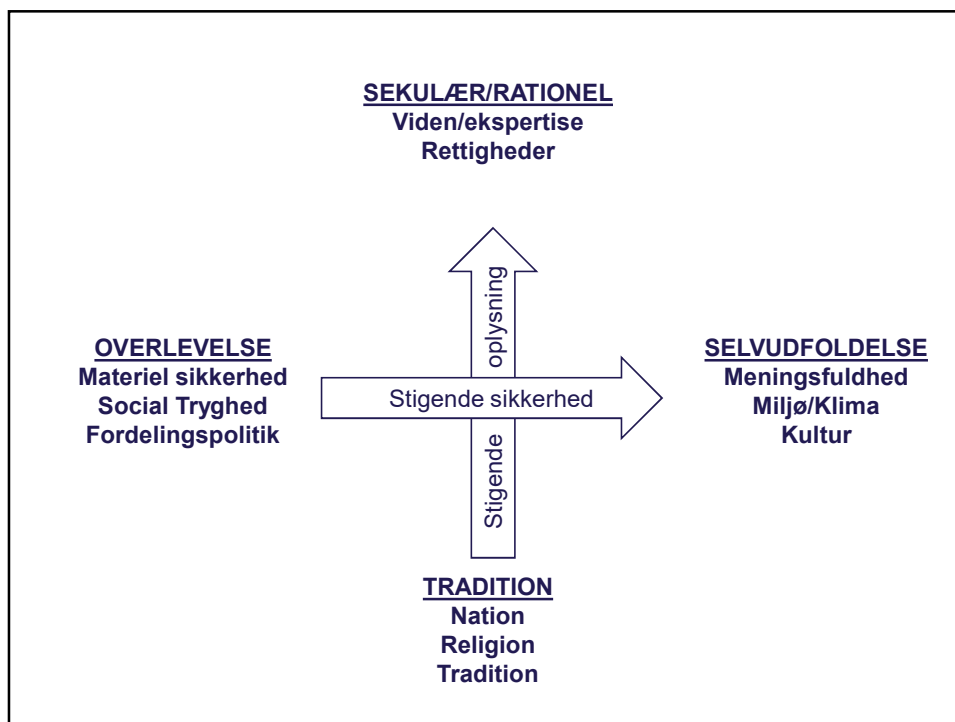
SEKULÆR/RATIONEL
Viden/ekspertise
Rettigheder

OVERLEVELSE
Materiel sikkerhed
Social Tryghed
Fordelingspolitik

oplysning

Stigende sikkerhed

Stigende

SELVUDFOLDELSE
Meningsfuldhed
Miljø/Klima
Kultur

TRADITION
Nation
Religion
Tradition